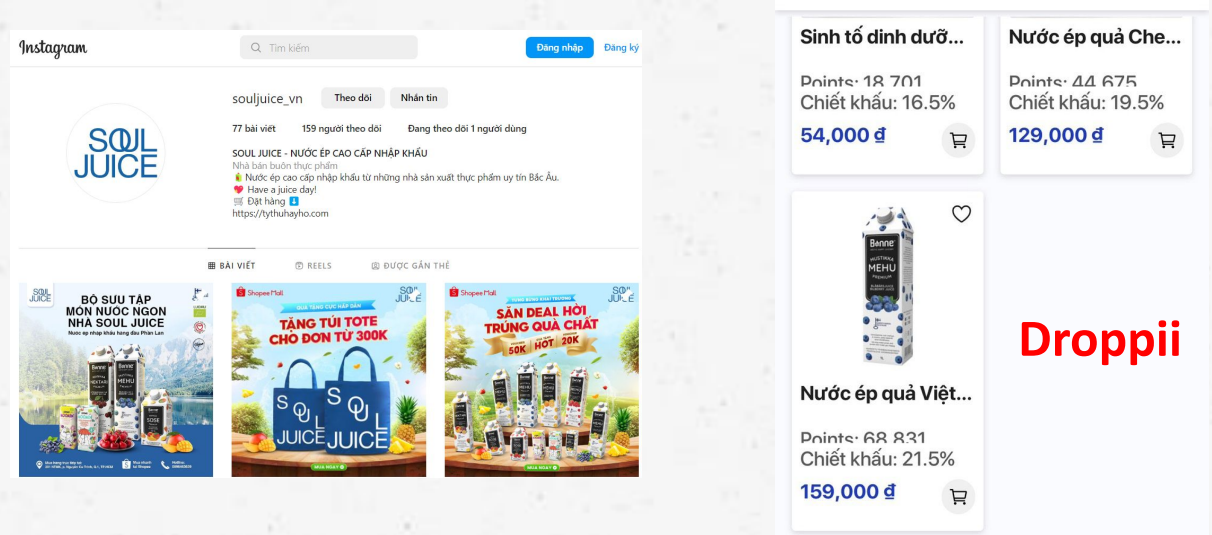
Instagram

Tìm kiếm

Đăng nhập

Đăng ký

souljuice_vn

Theo dõi

Nhắn tin

77 bài viết

159 người theo dõi

Đang theo dõi 1 người dùng

SOUL JUICE - NƯỚC ÉP CAO CẤP NHẬP KHẨU

Nhà bán buôn thực phẩm

🍐 Nước ép cao cấp nhập khẩu từ những nhà sản xuất thực phẩm uy tín Bắc Âu.

❤️ Have a juice day!

🛒 Đặt hàng ⬇️

https://tythuhayho.com

SOUL JUICE

BÀI VIẾT

REELS

ĐƯỢC GẮN THẺ

SOUL JUICE

BỘ SƯU TẬP MÓN NƯỚC NGON NHÀ SOUL JUICE

Nước ép nhập khẩu hàng đầu Phần Lan

Shopee Mall

SOUL JUICE

QUÀ TẶNG CỰC HẤP DẪN

TẶNG TÚI TOTE CHO ĐƠN TỪ 300K

SOUL JUICE

SOUL JUICE

MUA NGAY

Shopee Mall

SOUL JUICE

SĂN DEAL HỜI TRÚNG QUÀ CHẤT

50K

HỐT

20K

MUA NGAY

Sinh tố dinh dưỡ...

Points: 18,701

Chiết khấu: 16.5%

54,000 ₫

Nước ép quả Che...

Points: 44,675

Chiết khấu: 19.5%

129,000 ₫

Bønne

MEHU

Nước ép quả Việt...

Points: 68,831

Chiết khấu: 21.5%

159,000 ₫

Droppii